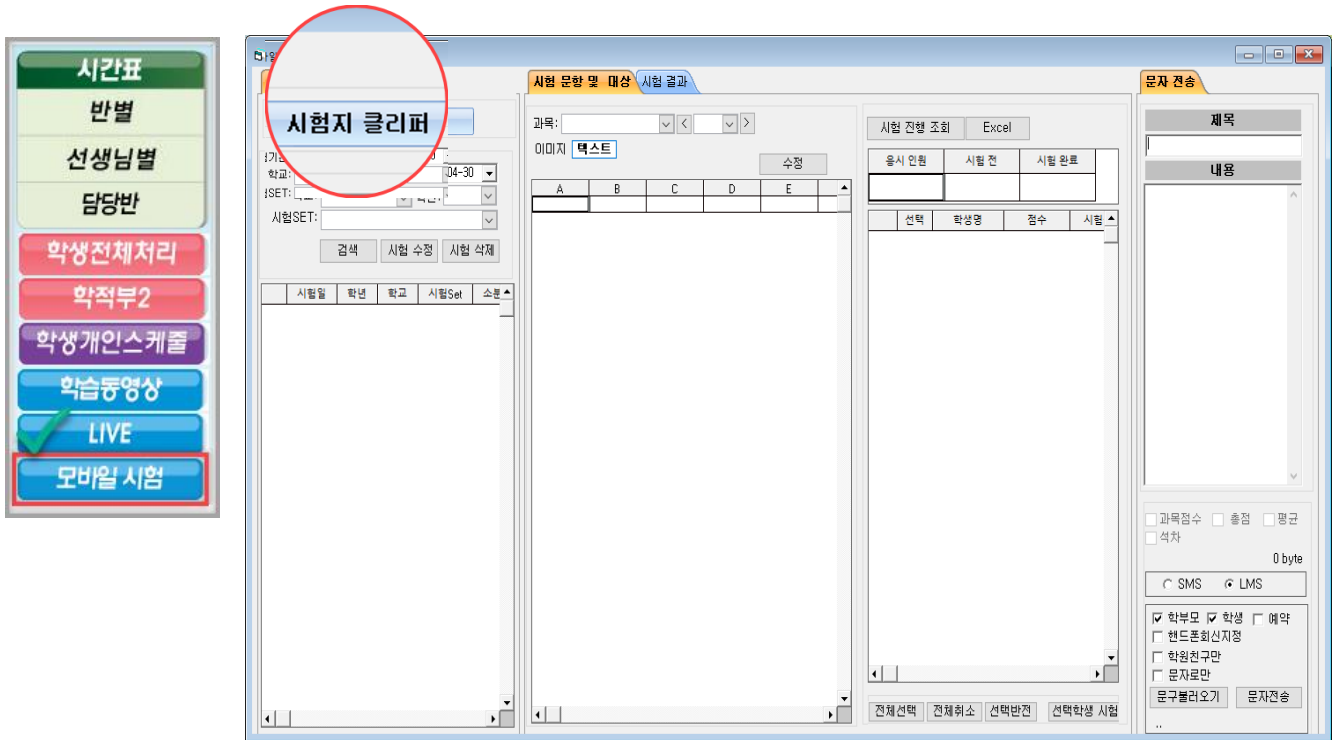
시간표
반별
선생님별
담당반
학생전체처리
학적부2
학생개인스케줄
학습동영상
LIVE
모바일 시험

시험지 클리퍼

학교:
04-30
SET:
시험SET:
검색
시험 수정
시험 삭제

| 시험일 | 학년 | 학교 | 시험Set | 소분 |
|---|---|---|---|---|

시험 문항 및 대상
시험 결과
과목:
이미지
텍스트
수정

| A | B | C | D | E |
|---|---|---|---|---|

시험 진행 조회
Excel

| 응시 인원 | 시험 전 | 시험 완료 |
|---|---|---|

| 선택 | 학생명 | 점수 | 시험 |
|---|---|---|---|

전체선택
전체취소
선택반전
선택학생 시험

문자 전송
제목
내용
과목점수
총점
평균
석차
0 byte
SMS
LMS
학부모
학생
예약
핸드폰회신지정
학원친구만
문자로만
문구불러오기
문자전송